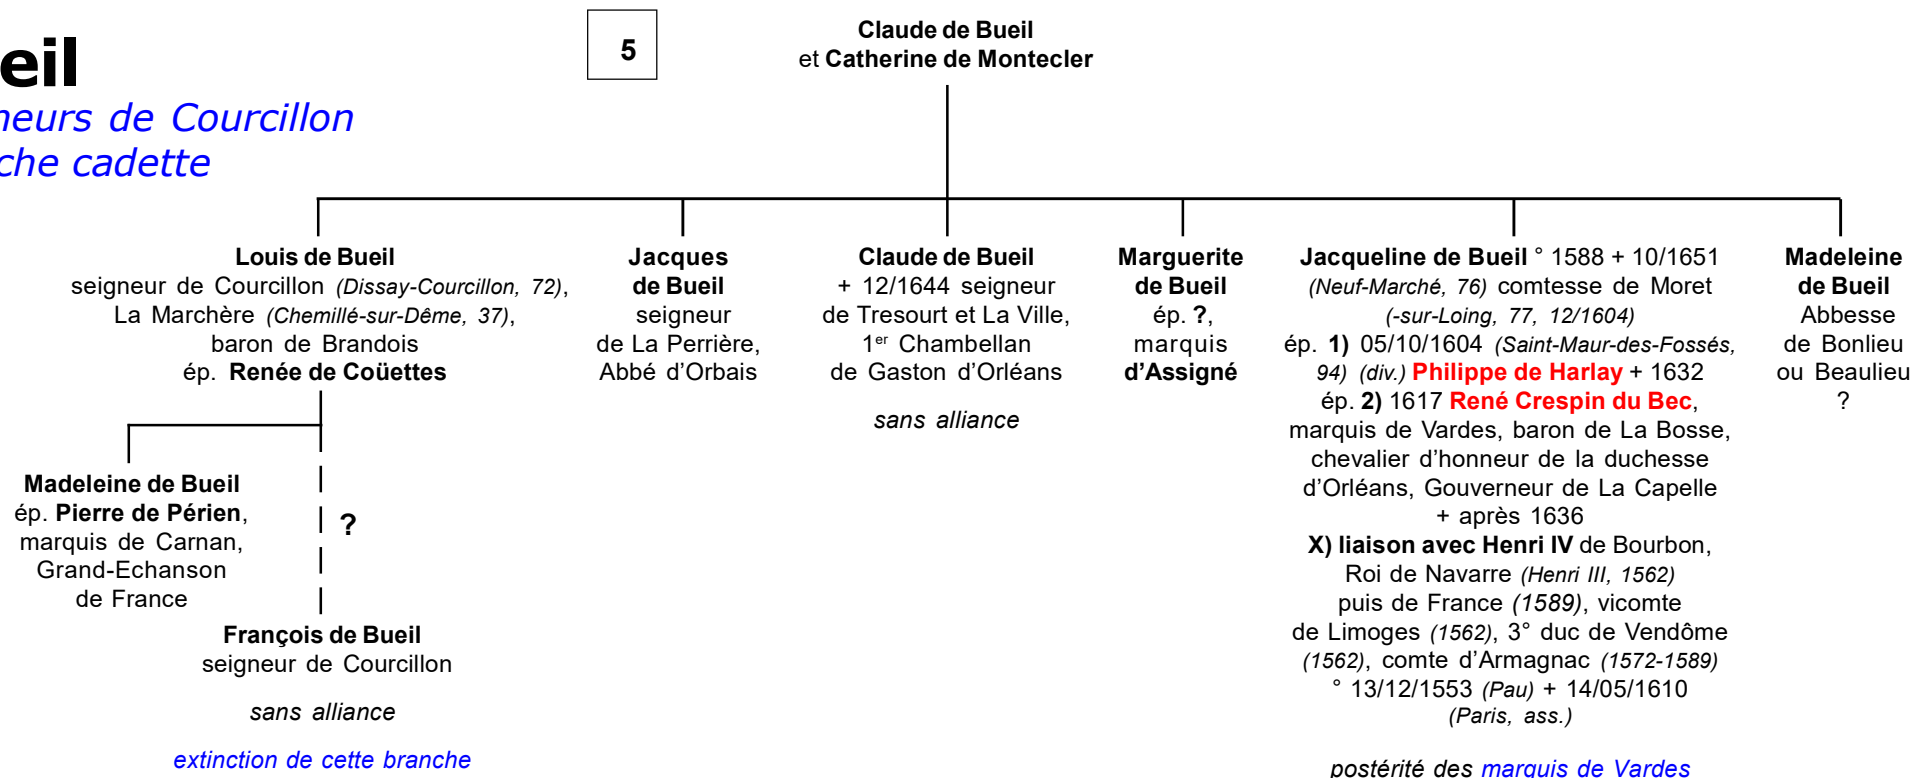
eil
neurs de Courcillon
che cadette

5

Claude de Bueil
et Catherine de Montecler

Louis de Bueil
seigneur de Courcillon (Dissay-Courcillon, 72), La Marchère (Chemillé-sur-Dême, 37), baron de Brandois
ép. Renée de Coüettes

Madeleine de Bueil
ép. Pierre de Périen, marquis de Carnan, Grand-Echanson de France

?

François de Bueil
seigneur de Courcillon

sans alliance

extinction de cette branche

Jacques de Bueil
seigneur de La Perrière, Abbé d'Orbais

Claude de Bueil
+ 12/1644 seigneur de Tresourt et La Ville, 1$^{er}$ Chambellan de Gaston d'Orléans

sans alliance

Marguerite de Bueil
ép. ?, marquis d'Assigné

Jacqueline de Bueil ° 1588 + 10/1651 (Neuf-Marché, 76) comtesse de Moret (-sur-Loing, 77, 12/1604)
ép. 1) 05/10/1604 (Saint-Maur-des-Fossés, 94) (div.) Philippe de Harlay + 1632
ép. 2) 1617 René Crespin du Bec, marquis de Vardes, baron de La Bosse, chevalier d'honneur de la duchesse d'Orléans, Gouverneur de La Capelle + après 1636
X) liaison avec Henri IV de Bourbon, Roi de Navarre (Henri III, 1562) puis de France (1589), vicomte de Limoges (1562), 3° duc de Vendôme (1562), comte d'Armagnac (1572-1589) ° 13/12/1553 (Pau) + 14/05/1610 (Paris, ass.)

postérité des marquis de Vardes

Madeleine de Bueil
Abbesse de Bonlieu ou Beaulieu
?